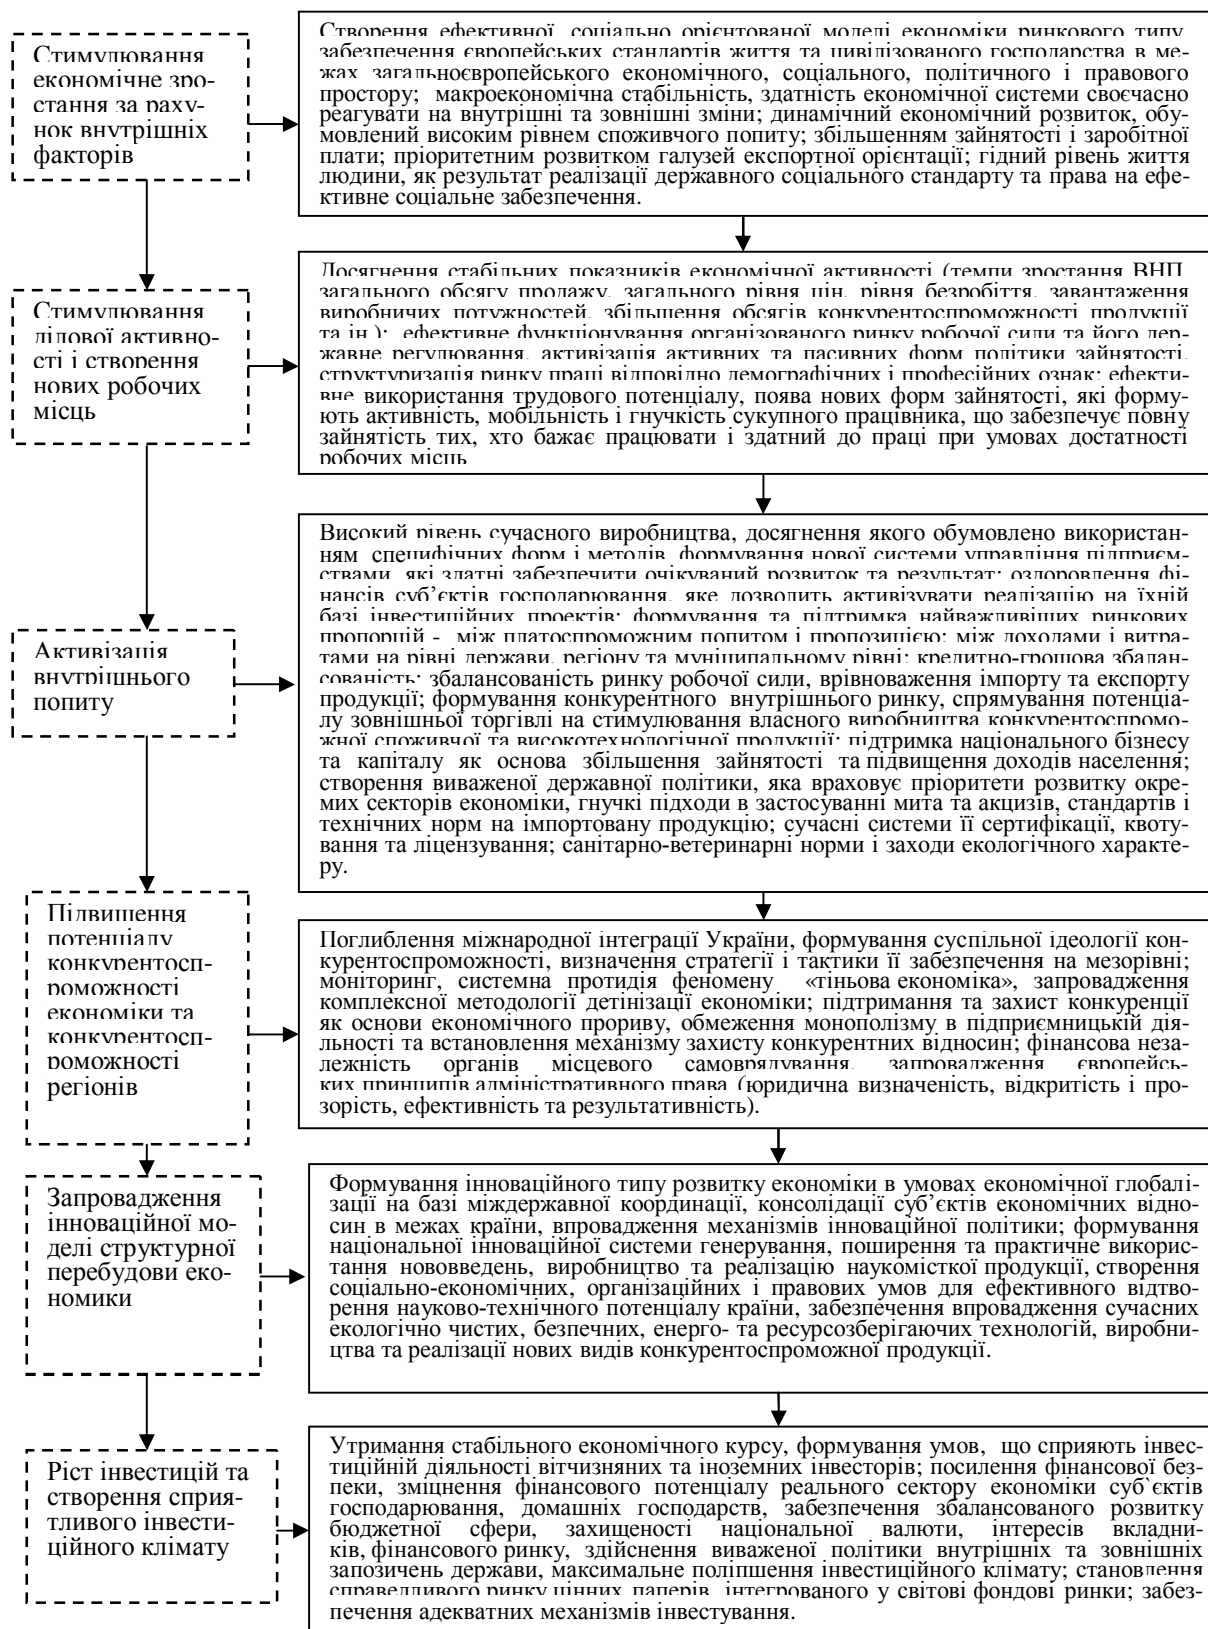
Стимулювання економічне зростання за рахунок внутрішніх факторів

Створення ефективної, соціально орієнтованої моделі економіки ринкового типу, забезпечення європейських стандартів життя та цивілізованого господарства в межах загальноєвропейського економічного, соціального, політичного і правового простору; макроекономічна стабільність, здатність економічної системи своєчасно реагувати на внутрішні та зовнішні зміни; динамічний економічний розвиток, обумовлений високим рівнем споживчого попиту; збільшенням зайнятості і заробітної плати; пріоритетним розвитком галузей експортної орієнтації; гідний рівень життя людини, як результат реалізації державного соціального стандарту та права на ефективне соціальне забезпечення.

Стимулювання ділової активності і створення нових робочих місць

Досягнення стабільних показників економічної активності (темпи зростання ВНП, загального обсягу продажу, загального рівня цін, рівня безробіття, завантаження виробничих потужностей, збільшення обсягів конкурентоспроможності продукції та ін.); ефективне функціонування організованого ринку робочої сили та його державне регулювання, активізація активних та пасивних форм політики зайнятості, структуризація ринку праці відповідно демографічних і професійних ознак; ефективне використання трудового потенціалу, поява нових форм зайнятості, які формують активність, мобільність і гнучкість сукупного працівника, що забезпечує повну зайнятість тих, хто бажає працювати і здатний до праці при умовах достатності робочих місць

Активізація внутрішнього попиту

Високий рівень сучасного виробництва, досягнення якого обумовлено використанням специфічних форм і методів, формування нової системи управління підприємствами, які здатні забезпечити очікуваний розвиток та результат; оздоровлення фінансів суб'єктів господарювання, яке дозволить активізувати реалізацію на їхній базі інвестиційних проектів; формування та підтримка найважливіших ринкових пропорцій - між платоспроможним попитом і пропозицією; між доходами і витратами на рівні держави, регіону та муніципальному рівні; кредитно-грошова збалансованість; збалансованість ринку робочої сили, врівноваження імпорту та експорту продукції; формування конкурентного внутрішнього ринку, спрямування потенціалу зовнішньої торгівлі на стимулювання власного виробництва конкурентоспроможної споживчої та високотехнологічної продукції; підтримка національного бізнесу та капіталу як основа збільшення зайнятості та підвищення доходів населення; створення виваженої державної політики, яка враховує пріоритети розвитку окремих секторів економіки, гнучкі підходи в застосуванні мита та акцизів, стандартів і технічних норм на імпортовану продукцію; сучасні системи її сертифікації, квотування та ліцензування; санітарно-ветеринарні норми і заходи екологічного характеру.

Підвищення потенціалу конкурентоспроможності економіки та конкурентоспроможності регіонів

Поглиблення міжнародної інтеграції України, формування суспільної ідеології конкурентоспроможності, визначення стратегії і тактики її забезпечення на мезорівні; моніторинг, системна протидія феномену «тіньова економіка», запровадження комплексної методології детінізації економіки; підтримання та захист конкуренції як основи економічного прориву, обмеження монополізму в підприємницькій діяльності та встановлення механізму захисту конкурентних відносин; фінансова незалежність органів місцевого самоврядування, запровадження європейських принципів адміністративного права (юридична визначеність, відкритість і прозорість, ефективність та результативність).

Запровадження інноваційної моделі структурної перебудови економіки

Формування інноваційного типу розвитку економіки в умовах економічної глобалізації на базі міждержавної координації, консолідації суб'єктів економічних відносин в межах країни, впровадження механізмів інноваційної політики; формування національної інноваційної системи генерування, поширення та практичне використання нововведень, виробництво та реалізацію наукомісткої продукції, створення соціально-економічних, організаційних і правових умов для ефективного відтворення науково-технічного потенціалу країни, забезпечення впровадження сучасних екологічно чистих, безпечних, енерго- та ресурсозберігаючих технологій, виробництва та реалізації нових видів конкурентоспроможної продукції.

Ріст інвестицій та створення сприятливого інвестиційного клімату

Утримання стабільного економічного курсу, формування умов, що сприяють інвестиційній діяльності вітчизняних та іноземних інвесторів; посилення фінансової безпеки, зміцнення фінансового потенціалу реального сектору економіки суб'єктів господарювання, домашніх господарств, забезпечення збалансованого розвитку бюджетної сфери, захищеності національної валюти, інтересів вкладників, фінансового ринку, здійснення виваженої політики внутрішніх та зовнішніх запозичень держави, максимальне поліпшення інвестиційного клімату; становлення справедливого ринку цінних паперів, інтегрованого у світові фондові ринки; забезпечення адекватних механізмів інвестування.